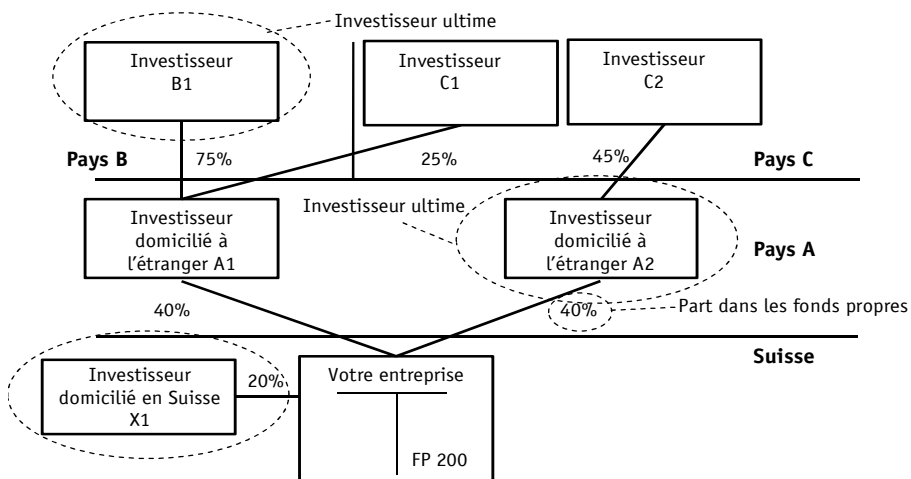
Investisseur ultime

Investisseur B1

Investisseur C1

Investisseur C2

Pays B

75%

25%

45%

Pays C

Investisseur domicilié à l'étranger A1

Investisseur ultime

Investisseur domicilié à l'étranger A2

Pays A

40%

40%

Part dans les fonds propres

Suisse

Investisseur domicilié en Suisse X1

20%

Votre entreprise

FP 200